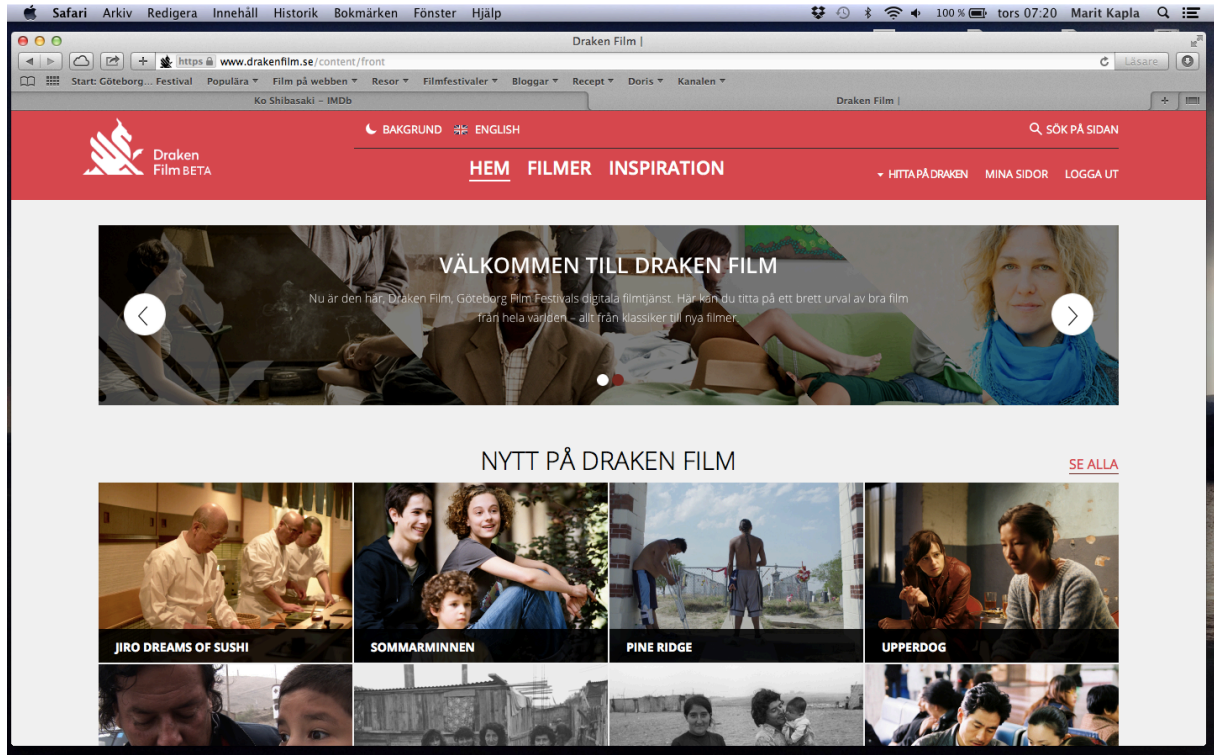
Safari Arkiv Redigera Innehåll Historik Bokmärken Fönster Hjälp

100 % tors 07:20 Marit Kapla

Draken Film |

https www.drakenfilm.se/content/front

Läsare

Start: Göteborg... Festival Populära ▾ Film på webben ▾ Resor ▾ Filmfestivaler ▾ Bloggar ▾ Recept ▾ Doris ▾ Kanalen ▾

Ko Shibasaki – IMDb

Draken Film |

Draken Film BETA

BAKGRUND ENGLISH

SÖK PÅ SIDAN

HEM FILMER INSPIRATION

▾ HITTA PÅ DRAKEN MINA SIDOR LOGGA UT

VÄLKOMMEN TILL DRAKEN FILM

Nu är den här, Draken Film, Göteborg Film Festivals digitala filmtjänst. Här kan du titta på ett brett urval av bra film från hela världen – allt från klassiker till nya filmer.

NYTT PÅ DRAKEN FILM

SE ALLA

JIRO DREAMS OF SUSHI

SOMMARMINNEN

PINE RIDGE

UPPERDOG